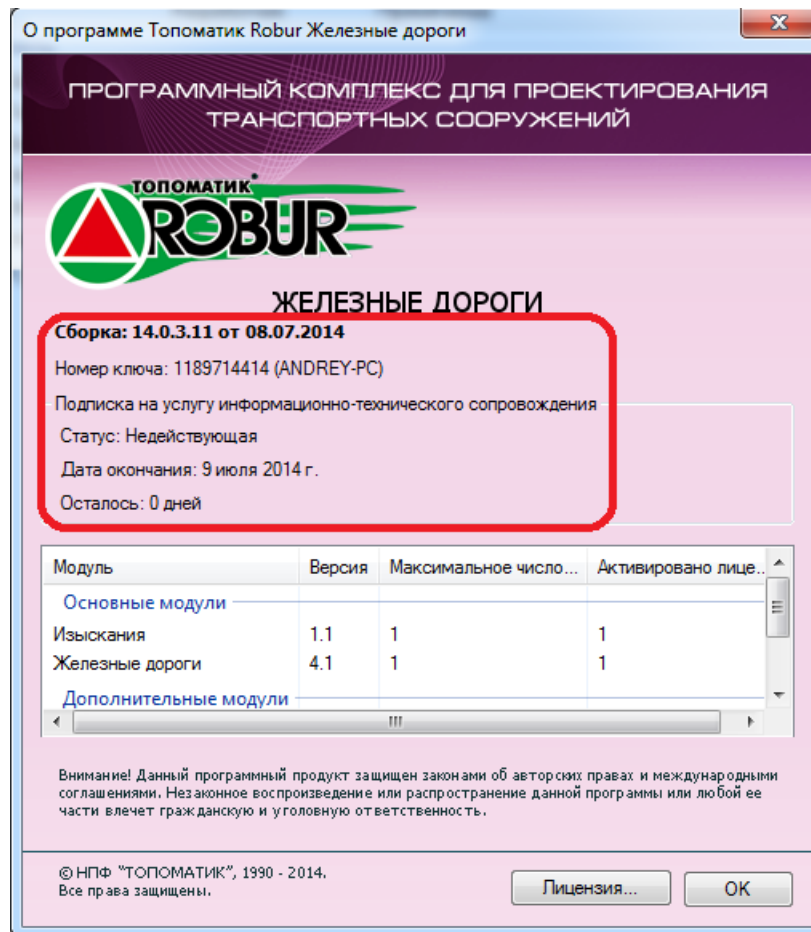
О программе Топоматик Robur Железные дороги

ПРОГРАММНЫЙ КОМПЛЕКС ДЛЯ ПРОЕКТИРОВАНИЯ ТРАНСПОРТНЫХ СООРУЖЕНИЙ

ТОПОМАТИК ROBUR

ЖЕЛЕЗНЫЕ ДОРОГИ

Сборка: 14.0.3.11 от 08.07.2014

Номер ключа: 1189714414 (ANDREY-PC)

Подписка на услугу информационно-технического сопровождения

Статус: Недействующая

Дата окончания: 9 июля 2014 г.

Осталось: 0 дней

| Модуль | Версия | Максимальное число... | Активировано лице... |
|---|---|---|---|
| Основные модули | | | |
| Изыскания | 1.1 | 1 | 1 |
| Железные дороги | 4.1 | 1 | 1 |
| Дополнительные модули | | | |

Внимание! Данный программный продукт защищен законами об авторских правах и международными соглашениями. Незаконное воспроизведение или распространение данной программы или любой ее части влечет гражданскую и уголовную ответственность.

© НПФ "ТОПОМАТИК", 1990 - 2014.
Все права защищены.

Лицензия...

OK